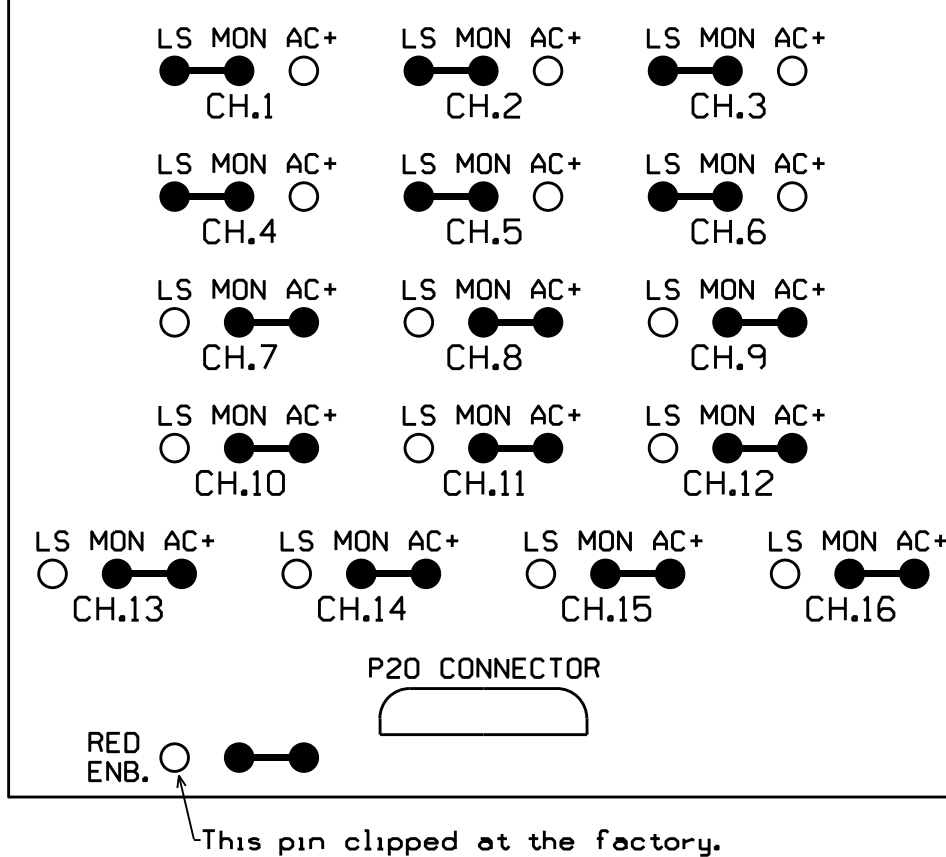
LS MON AC+
CH.1

LS MON AC+
CH.2

LS MON AC+
CH.3

LS MON AC+
CH.4

LS MON AC+
CH.5

LS MON AC+
CH.6

LS MON AC+
CH.7

LS MON AC+
CH.8

LS MON AC+
CH.9

LS MON AC+
CH.10

LS MON AC+
CH.11

LS MON AC+
CH.12

LS MON AC+
CH.13

LS MON AC+
CH.14

LS MON AC+
CH.15

LS MON AC+
CH.16

P20 CONNECTOR

RED ENB.

This pin clipped at the factory.